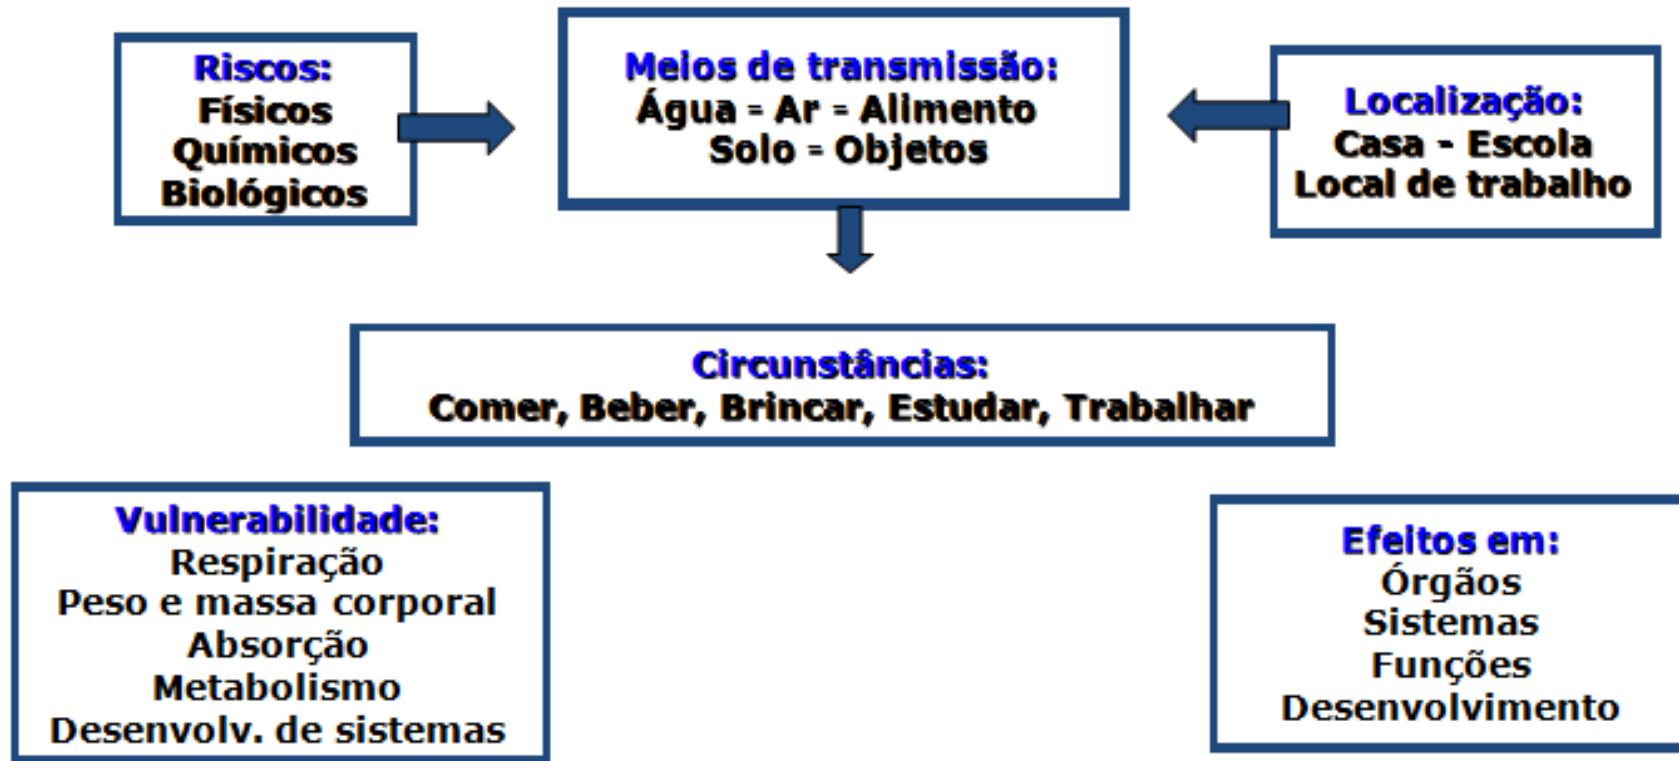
Riscos:
Físicos
Químicos
Biológicos

Meios de transmissão:
Água - Ar - Alimento
Solo - Objetos

Localização:
Casa - Escola
Local de trabalho

Circunstâncias:
Comer, Beber, Brincar, Estudar, Trabalhar

Vulnerabilidade:
Respiração
Peso e massa corporal
Absorção
Metabolismo
Desenvolv. de sistemas

Efeitos em:
Órgãos
Sistemas
Funções
Desenvolvimento